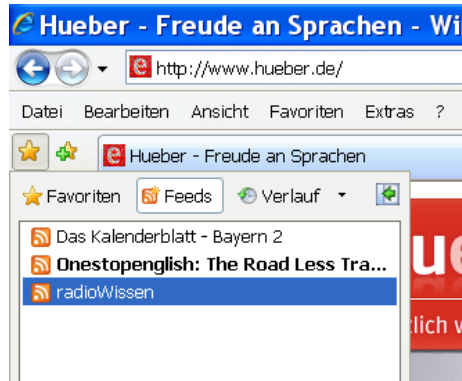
Hueber - Freude an Sprachen - Wi

http://www.hueber.de/

Datei Bearbeiten Ansicht Favoriten Extras ?

Hueber - Freude an Sprachen

Favoriten Feeds Verlauf

Das Kalenderblatt - Bayern 2
Onestopenglish: The Road Less Tra...
radioWissen

ue
tlich v